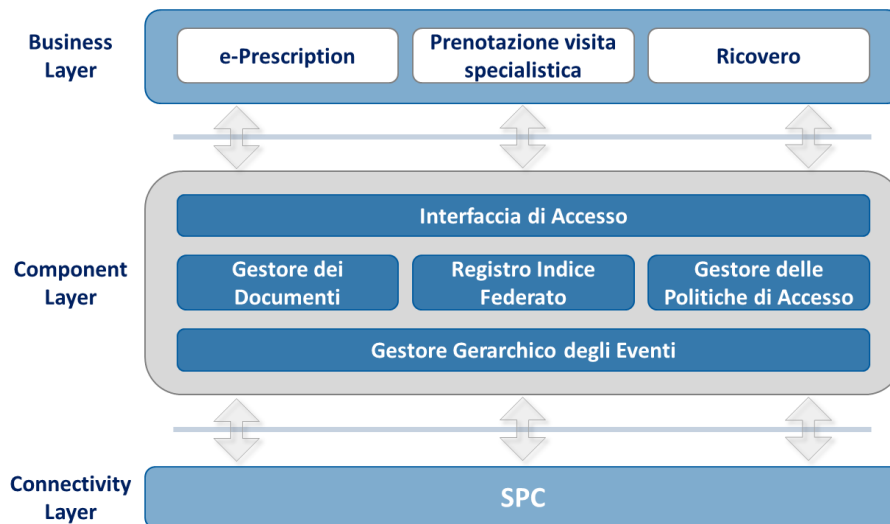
Business Layer

e-Prescription

Prenotazione visita specialistica

Ricovero

Component Layer

Interfaccia di Accesso

Gestore dei Documenti

Registro Indice Federato

Gestore delle Politiche di Accesso

Gestore Gerarchico degli Eventi

Connectivity Layer

SPC